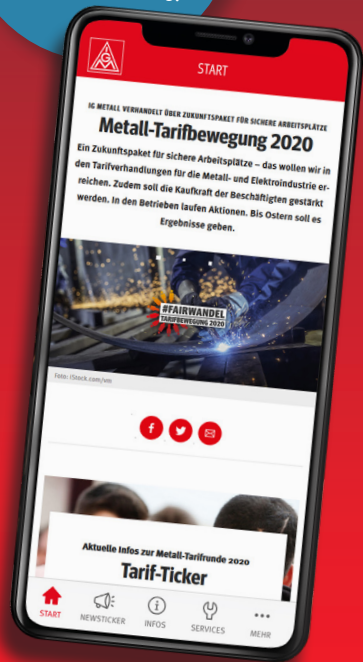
START

IG METALL VERHANDELT ÜBER ZUKUNFTSPAKET FÜR SICHERE ARBEITSPLÄTZE

Metall-Tarifbewegung 2020

Ein Zukunftspaket für sichere Arbeitsplätze – das wollen wir in den Tarifverhandlungen für die Metall- und Elektroindustrie erreichen. Zudem soll die Kaufkraft der Beschäftigten gestärkt werden. In den Betrieben laufen Aktionen. Bis Ostern soll es Ergebnisse geben.

#FAIRWANDEL
TARIFBEWEGUNG 2020

Foto: iStock.com/vm

Aktuelle Infos zur Metall-Tarifrunde 2020

Tarif-Ticker

START NEWSTICKER INFOS SERVICES MEHR